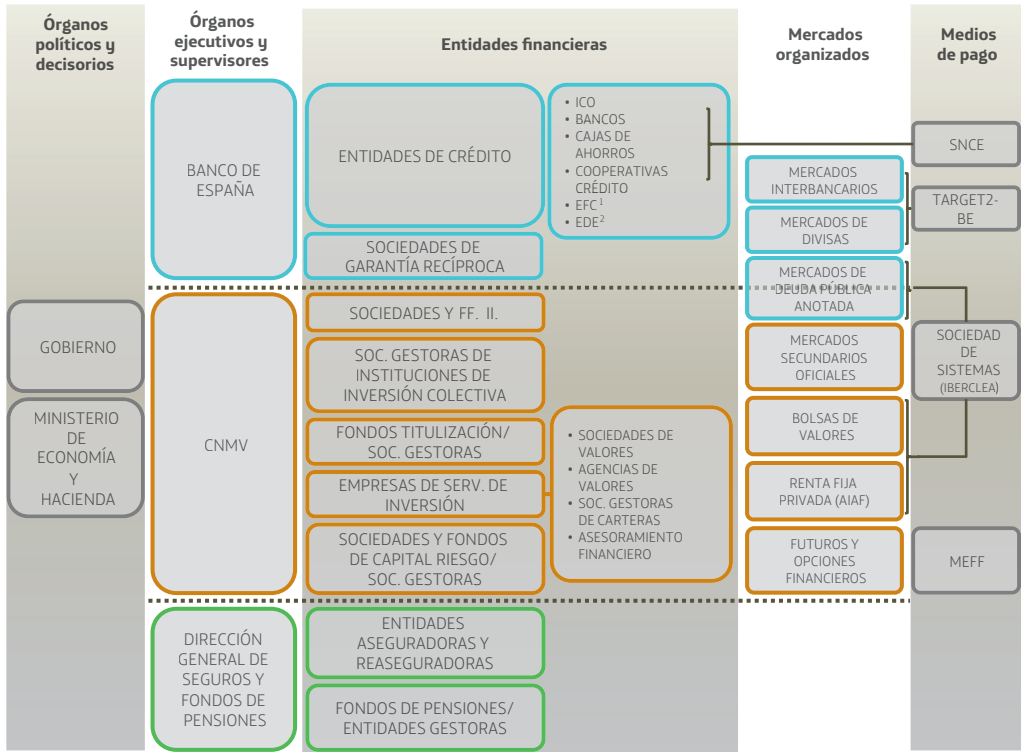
Órganos políticos y decisorios

Órganos ejecutivos y supervisores

Entidades financieras

Mercados organizados

Medios de pago

BANCO DE ESPAÑA

ENTIDADES DE CRÉDITO

• ICO
• BANCOS
• CAJAS DE AHORROS
• COOPERATIVAS CRÉDITO
• EFC $^1$
• EDE $^2$

SOCIEDADES DE GARANTÍA RECÍPROCA

SNCE

MERCADOS INTERBANCARIOS

MERCADOS DE DIVISAS

TARGET2-BE

MERCADOS DE DEUDA PÚBLICA ANOTADA

GOBIERNO

MINISTERIO DE ECONOMÍA Y HACIENDA

CNMV

SOCIEDADES Y FF. II.

SOC. GESTORAS DE INSTITUCIONES DE INVERSIÓN COLECTIVA

FONDOS TITULIZACIÓN/ SOC. GESTORAS

EMPRESAS DE SERV. DE INVERSIÓN

SOCIEDADES Y FONDOS DE CAPITAL RIESGO/ SOC. GESTORAS

• SOCIEDADES DE VALORES
• AGENCIAS DE VALORES
• SOC. GESTORAS DE CARTERAS
• ASESORAMIENTO FINANCIERO

MERCADOS SECUNDARIOS OFICIALES

BOLSAS DE VALORES

RENTA FIJA PRIVADA (AIAF)

FUTUROS Y OPCIONES FINANCIEROS

SOCIEDAD DE SISTEMAS (IBERCLEA)

MEFF

DIRECCIÓN GENERAL DE SEGUROS Y FONDOS DE PENSIONES

ENTIDADES ASEGURADORAS Y REASEGURADORAS

FONDOS DE PENSIONES/ ENTIDADES GESTORAS